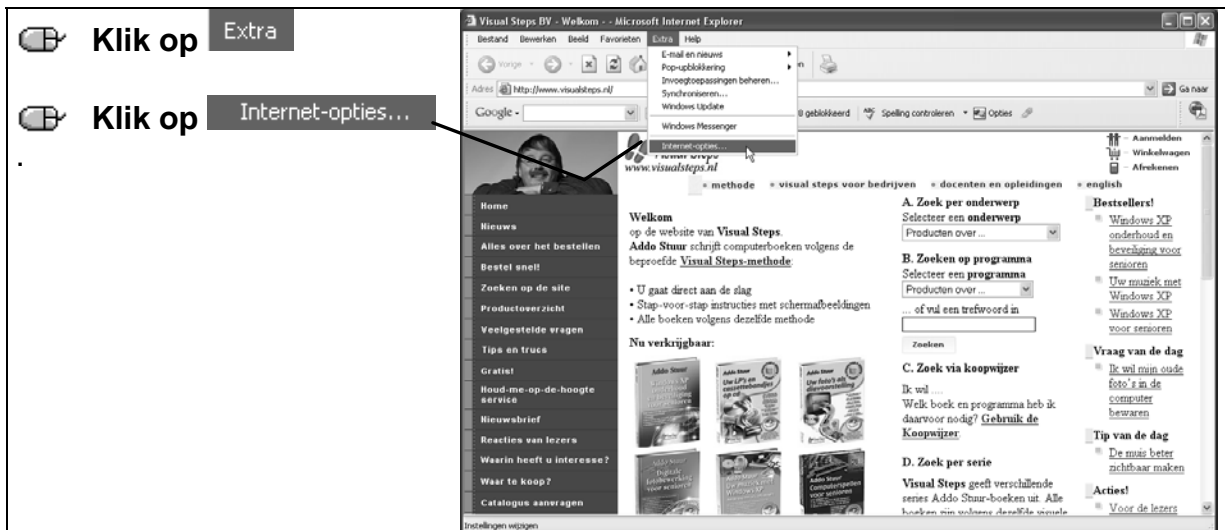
Klik op Extra

Klik op Internet-opties...

.

Visual Steps BV - Welkom - - Microsoft Internet Explorer

Bestand Bewerken Beeld Favorieten Extra Help

E-mail en nieuws
Pop-upblokkering
Invoegtoepassingen beheren...
Synchroniseren...
Windows Update
Windows Messenger
Internet-opties...

Vorige

Adres http://www.visualsteps.nl/

Ga naar

Google -

0 geblokkeerd Spelling controleren Opties

Aanmelden
Winkelwagen
Afrekenen

Visual Steps
www.visualsteps.nl

» methode » visual steps voor bedrijven » docenten en opleidingen » english

Home
Nieuws
Alles over het bestellen
Bestel snel!
Zoeken op de site
Productoverzicht
Veelgestelde vragen
Tips en trucs
Gratis!
Houd-me-op-de-hoogte service
Nieuwsbrief
Reacties van lezers
Waarin heeft u interesse?
Waar te koop?
Catalogus aanvragen

Welkom
op de website van Visual Steps.
Addo Stuur schrijft computerboeken volgens de beproefde Visual Steps-methode:

• U gaat direct aan de slag
• Stap-voor-stap instructies met schermafbeeldingen
• Alle boeken volgens dezelfde methode

Nu verkrijgbaar:

A. Zoek per onderwerp
Selecteer een onderwerp
Producten over ...

B. Zoeken op programma
Selecteer een programma
Producten over ...
... of vul een trefwoord in

Zoeken

C. Zoek via koopwijzer
Ik wil ...
Welk boek en programma heb ik daarvoor nodig? Gebruik de Koopwijzer

D. Zoek per serie
Visual Steps geeft verschillende series Addo Stuur-boeken uit. Alle boeken zijn volgens dezelfde visuele

Bestsellers!
Windows XP onderhoud en beveiliging voor senioren
Uw muziek met Windows XP
Windows XP voor senioren

Vraag van de dag
Ik wil mijn oude foto's in de computer bewaren

Tip van de dag
De muis beter zichtbaar maken

Acties!
Voor de lezers

Instellingen wijzigen